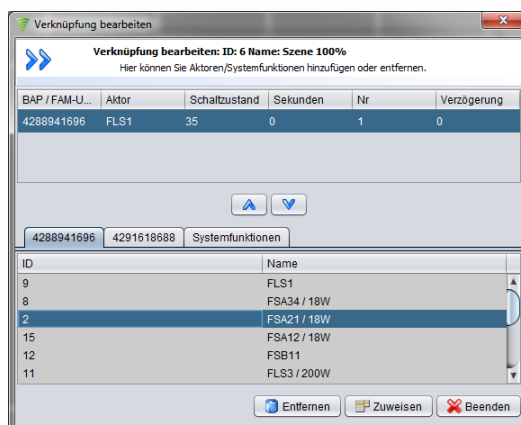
Verknüpfung bearbeiten

Verknüpfung bearbeiten: ID: 6 Name: Szene 100%
Hier können Sie Aktoren/Systemfunktionen hinzufügen oder entfernen.

| BAP / FAM-U... | Aktor | Schaltzustand | Sekunden | Nr | Verzögerung |
|---|---|---|---|---|---|
| 4288941696 | FLS1 | 35 | 0 | 1 | 0 |

4288941696 | 4291618688 | Systemfunktionen

| ID | Name |
|---|---|
| 9 | FLS1 |
| 8 | FSA34 / 18W |
| 2 | FSA21 / 18W |
| 15 | FSA12 / 18W |
| 12 | FSB11 |
| 11 | FLS3 / 200W |

Entfernen | Zuweisen | Beenden